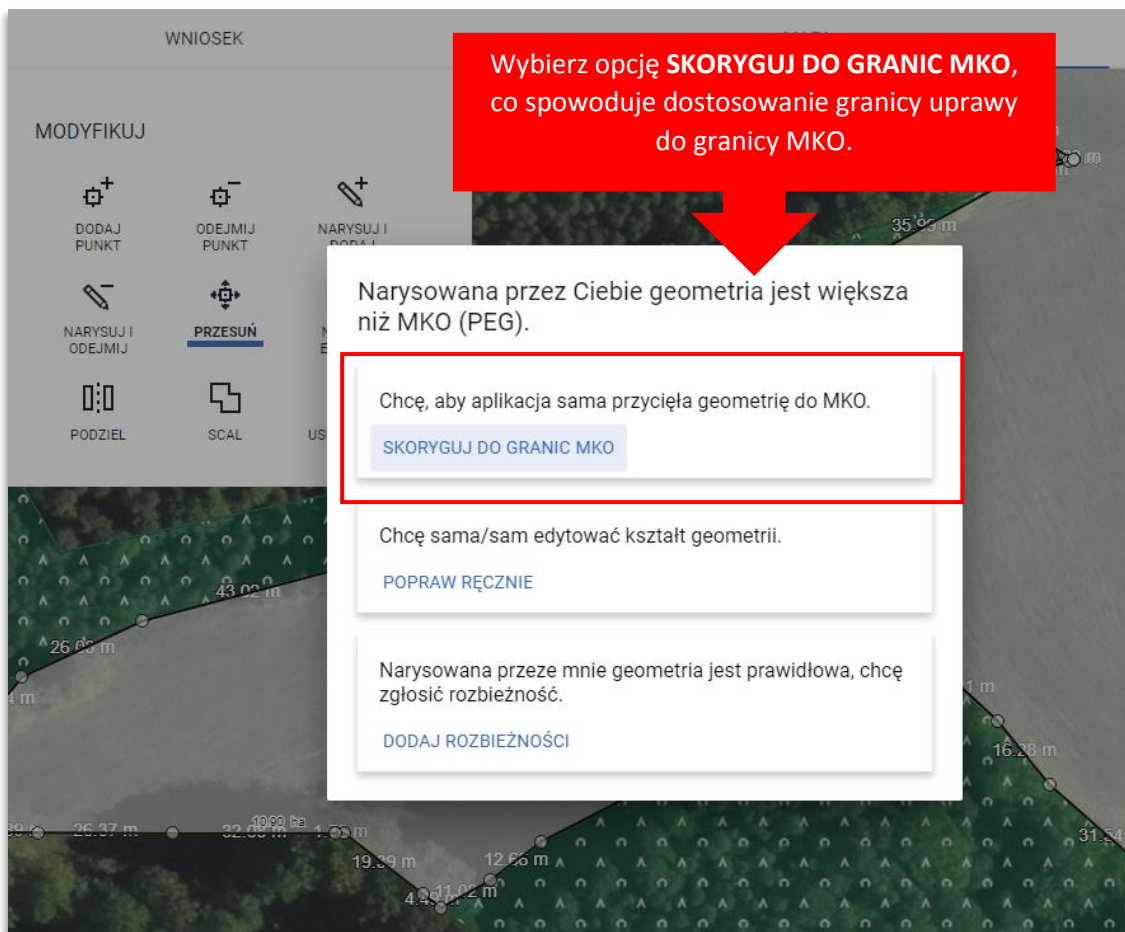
WNIOSEK

Wybierz opcję **SKORYGUJ DO GRANIC MKO**, co spowoduje dostosowanie granicy uprawy do granicy MKO.

MODYFIKUJ

DODAJ PUNKT
ODEJMIJ PUNKT
NARYSUJ I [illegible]
NARYSUJ I ODEJMIJ
PRZESUŃ
PODZIEL
SCAL
US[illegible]

Narysowana przez Ciebie geometria jest większa niż MKO (PEG).

Chcę, aby aplikacja sama przycięła geometrię do MKO.

SKORYGUJ DO GRANIC MKO

Chcę sama/sam edytować kształt geometrii.

POPRAW RĘCZNIE

Narysowana przeze mnie geometria jest prawidłowa, chcę zgłosić rozbieżność.

DODAJ ROZBIEŻNOŚCI

35.99 m
43.02 m
26.03 m
16.28 m
26.37 m
32.08 m
10.90 ha
19.39 m
12.66 m
11.02 m
31.54